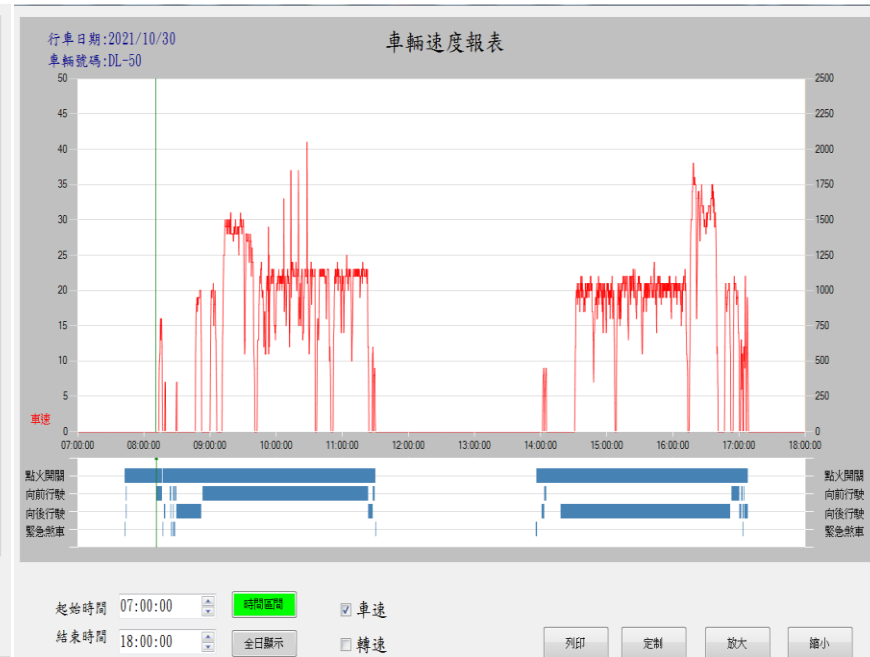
行車日期:2021/10/30
車輛號碼:DL-50

車輛速度報表

| 50 | 2500 |
|---|---|
| 45 | 2250 |
| 40 | 2000 |
| 35 | 1750 |
| 30 | 1500 |
| 25 | 1250 |
| 20 | 1000 |
| 15 | 750 |
| 10 | 500 |
| 5 | 250 |
| 0 | 0 |

車速

07:00:00 08:00:00 09:00:00 10:00:00 11:00:00 12:00:00 13:00:00 14:00:00 15:00:00 16:00:00 17:00:00 18:00:00

點火開關
向前行駛
向後行駛
緊急煞車

點火開關
向前行駛
向後行駛
緊急煞車

起始時間 07:00:00
結束時間 18:00:00
時間區間
全日顯示
☑ 車速
☐ 轉速
列印
定制
放大
縮小